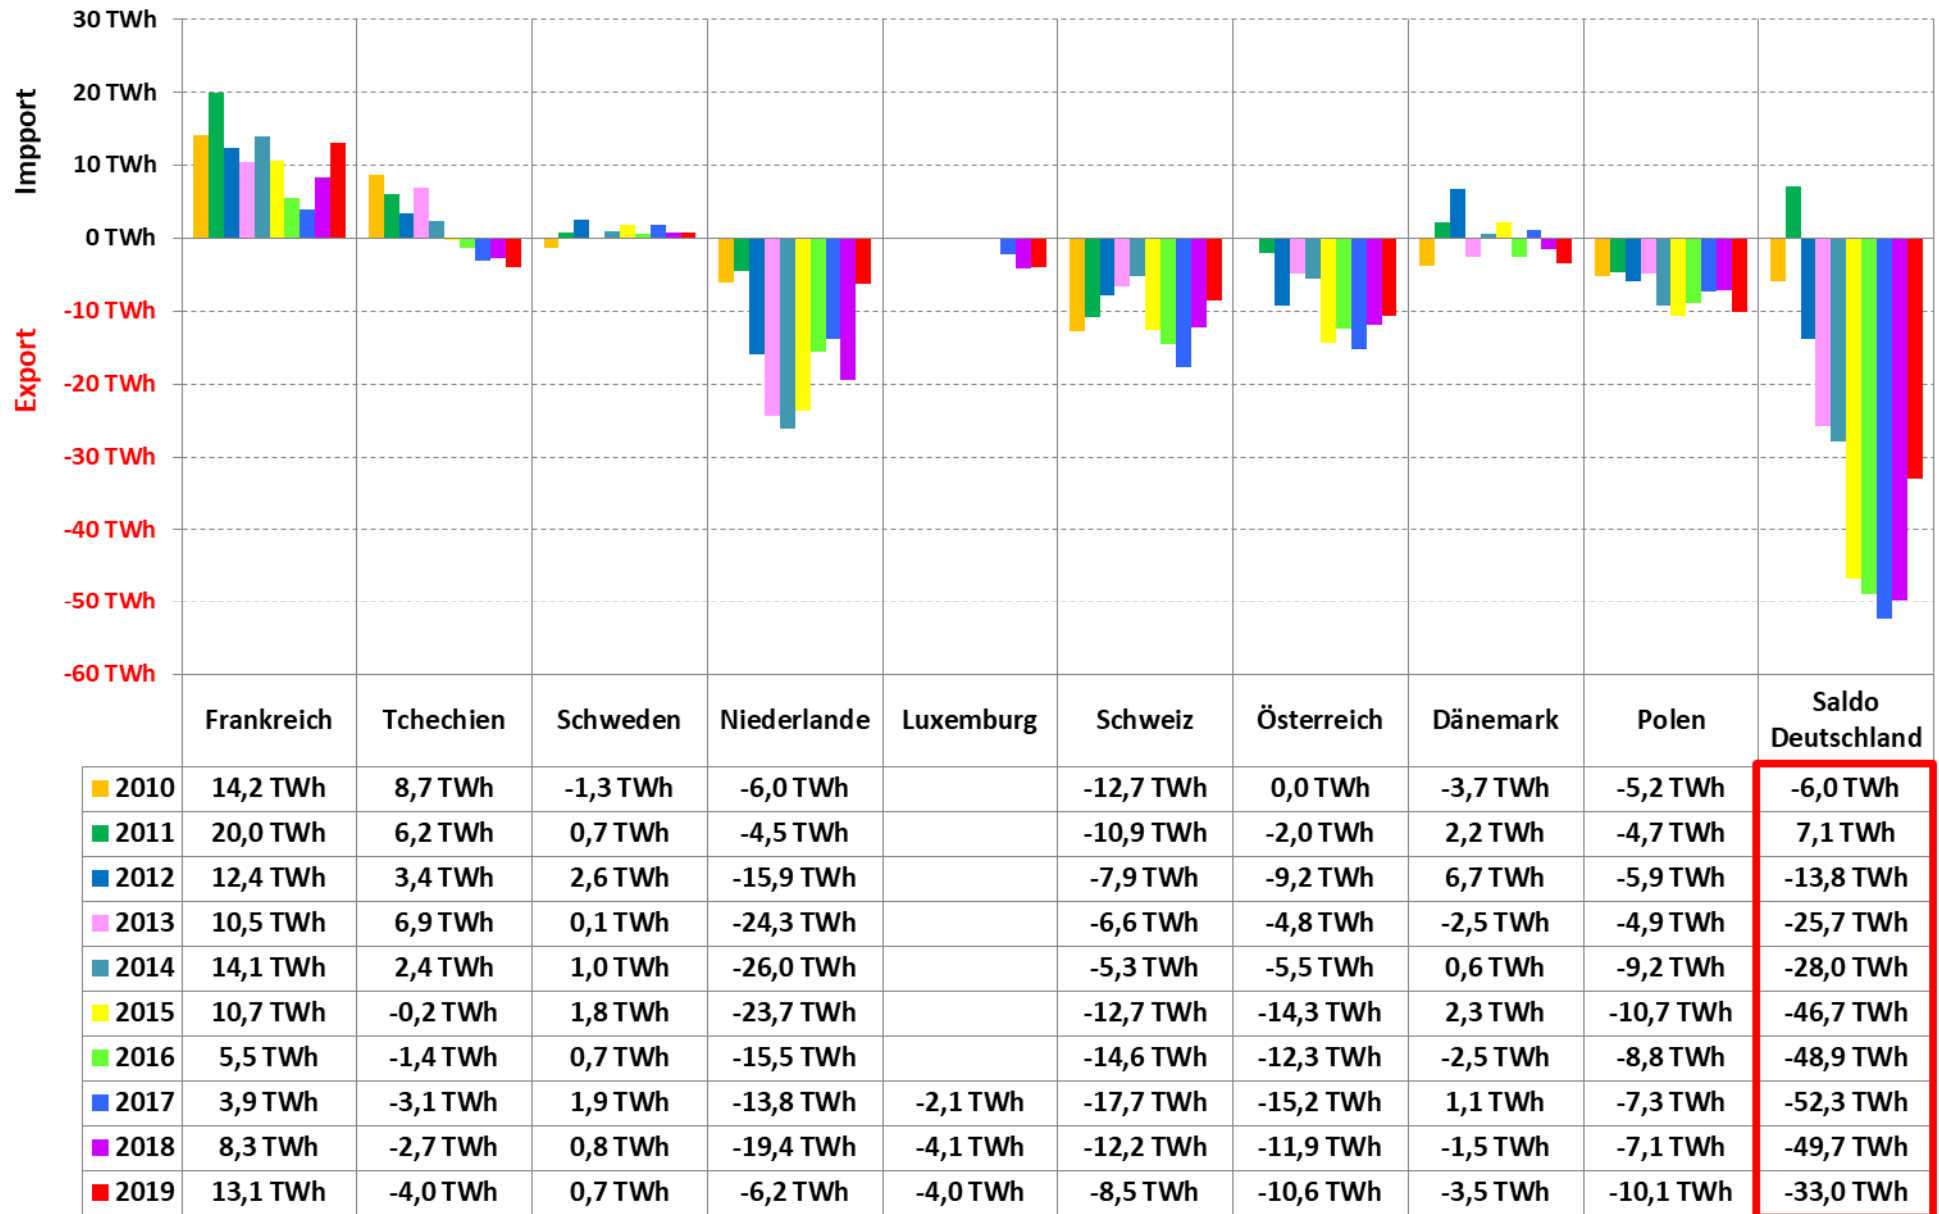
30 TWh
20 TWh
10 TWh
0 TWh
-10 TWh
-20 TWh
-30 TWh
-40 TWh
-50 TWh
-60 TWh

Impport
Export

| | Frankreich | Tchechien | Schweden | Niederlande | Luxemburg | Schweiz | Österreich | Dänemark | Polen | Saldo Deutschland |
|---|---|---|---|---|---|---|---|---|---|---|
| 2010 | 14,2 TWh | 8,7 TWh | -1,3 TWh | -6,0 TWh | | -12,7 TWh | 0,0 TWh | -3,7 TWh | -5,2 TWh | -6,0 TWh |
| 2011 | 20,0 TWh | 6,2 TWh | 0,7 TWh | -4,5 TWh | | -10,9 TWh | -2,0 TWh | 2,2 TWh | -4,7 TWh | 7,1 TWh |
| 2012 | 12,4 TWh | 3,4 TWh | 2,6 TWh | -15,9 TWh | | -7,9 TWh | -9,2 TWh | 6,7 TWh | -5,9 TWh | -13,8 TWh |
| 2013 | 10,5 TWh | 6,9 TWh | 0,1 TWh | -24,3 TWh | | -6,6 TWh | -4,8 TWh | -2,5 TWh | -4,9 TWh | -25,7 TWh |
| 2014 | 14,1 TWh | 2,4 TWh | 1,0 TWh | -26,0 TWh | | -5,3 TWh | -5,5 TWh | 0,6 TWh | -9,2 TWh | -28,0 TWh |
| 2015 | 10,7 TWh | -0,2 TWh | 1,8 TWh | -23,7 TWh | | -12,7 TWh | -14,3 TWh | 2,3 TWh | -10,7 TWh | -46,7 TWh |
| 2016 | 5,5 TWh | -1,4 TWh | 0,7 TWh | -15,5 TWh | | -14,6 TWh | -12,3 TWh | -2,5 TWh | -8,8 TWh | -48,9 TWh |
| 2017 | 3,9 TWh | -3,1 TWh | 1,9 TWh | -13,8 TWh | -2,1 TWh | -17,7 TWh | -15,2 TWh | 1,1 TWh | -7,3 TWh | -52,3 TWh |
| 2018 | 8,3 TWh | -2,7 TWh | 0,8 TWh | -19,4 TWh | -4,1 TWh | -12,2 TWh | -11,9 TWh | -1,5 TWh | -7,1 TWh | -49,7 TWh |
| 2019 | 13,1 TWh | -4,0 TWh | 0,7 TWh | -6,2 TWh | -4,0 TWh | -8,5 TWh | -10,6 TWh | -3,5 TWh | -10,1 TWh | -33,0 TWh |